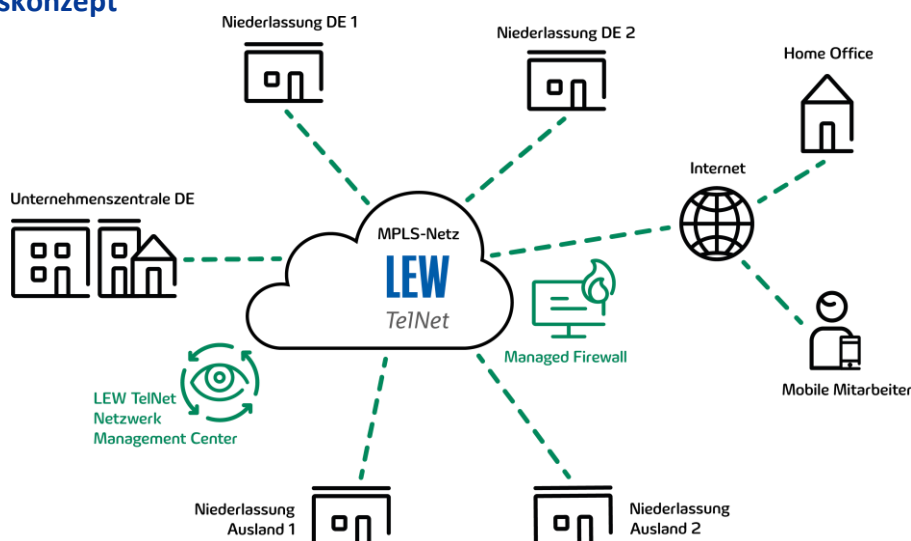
skonzept

Niederlassung DE 1

Niederlassung DE 2

Home Office

Internet

Unternehmenszentrale DE

MPLS-Netz

LEW

TelNet

Managed Firewall

Mobile Mitarbeiter

LEW TelNet Netzwerk Management Center

Niederlassung Ausland 1

Niederlassung Ausland 2